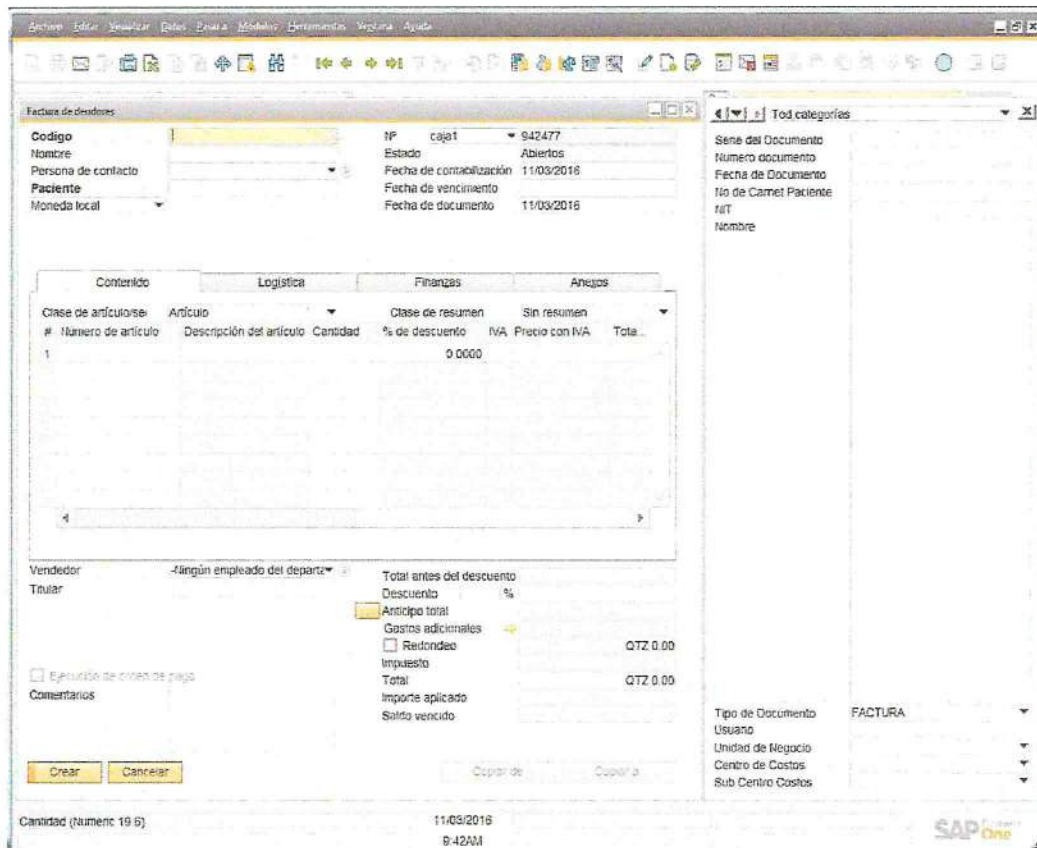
Archivo Editar Visualizar Datos Pasar a Módulos Herramientas Ventana Ayuda

Factura de deudores

Codigo
Nombre
Persona de contacto
Paciente
Moneda local

Nº caja1 942477
Estado Abiertos
Fecha de contabilización 11/03/2016
Fecha de vencimiento
Fecha de documento 11/03/2016

Contenido | Logística | Finanzas | Anexos

Clase de artículo/se Artículo
Clase de resumen Sin resumen

| # | Número de artículo | Descripción del artículo | Cantidad | % de descuento | IVA | Precio con IVA | Tota... |
|---|---|---|---|---|---|---|---|
| 1 | | | | 0.0000 | | | |

Vendedor -Ningún empleado del departa
Titular

Total antes del descuento
Descuento %
Anticipo total
Gastos adicionales
Redondeo QTZ 0.00
Impuesto
Total QTZ 0.00
Importe aplicado
Saldo vencido

Ejecución de orden de pago
Comentarios

Crear Cancelar
Copiar de Copiar a

Tod categorías

Serie del Documento
Numero documento
Fecha de Documento
No de Carnet Paciente
NIT
Nombre

Tipo de Documento FACTURA
Usuario
Unidad de Negocio
Centro de Costos
Sub Centro Costos

Cantidad (Numeric 19.6)
11/03/2016
9:42AM
SAP Business One